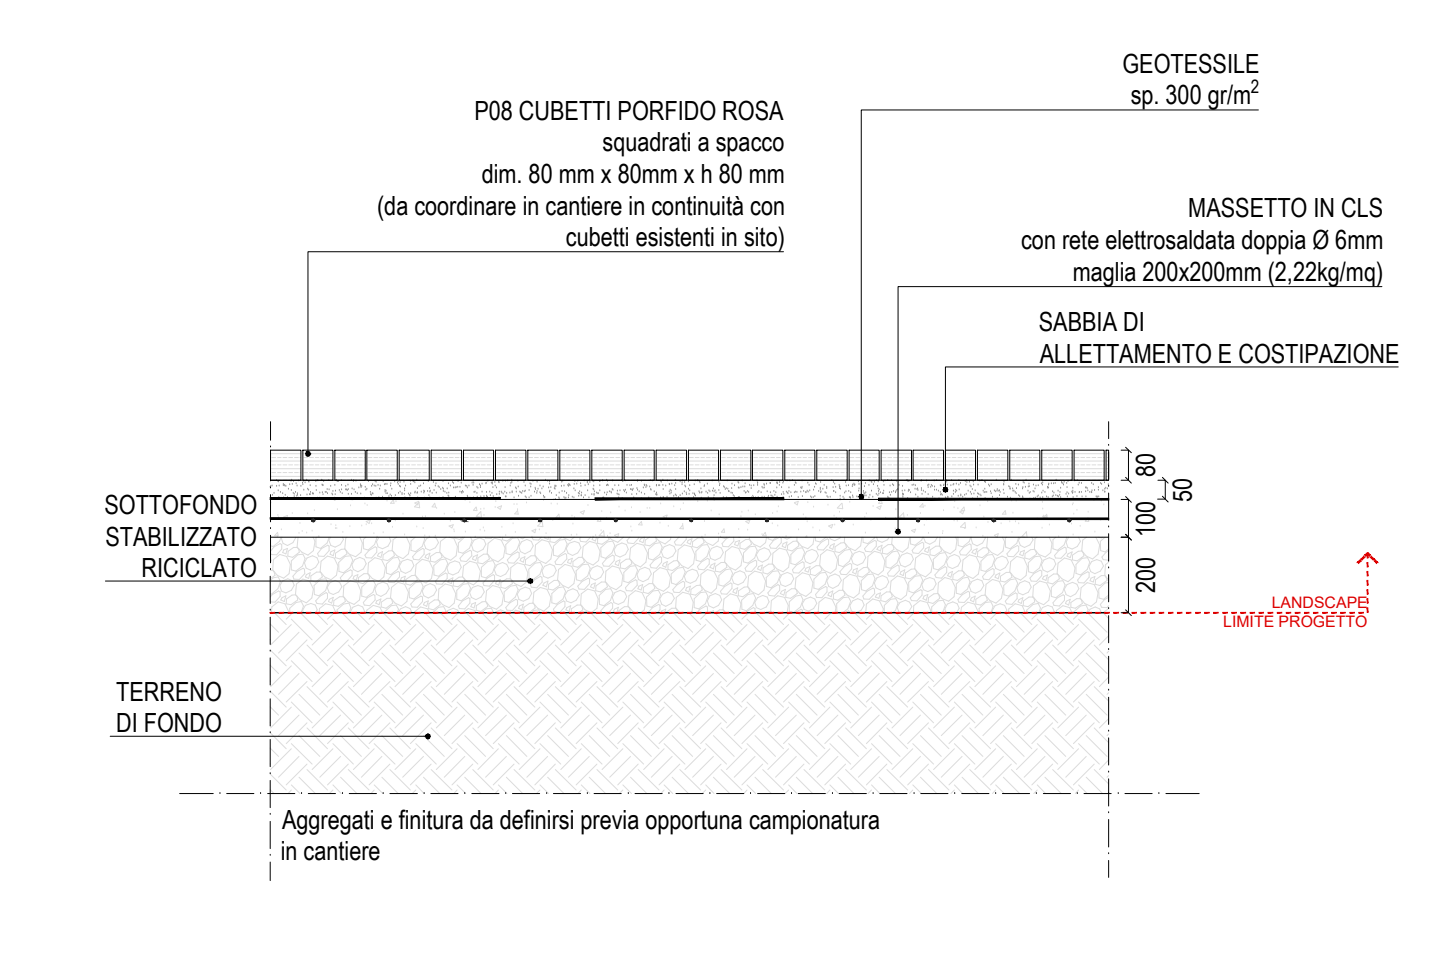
GEOTESSILE
sp. 300 gr/m$^2$

P08 CUBETTI PORFIDO ROSA
squadrati a spacco
dim. 80 mm x 80mm x h 80 mm
(da coordinare in cantiere in continuità con
cubetti esistenti in sito)

MASSETTO IN CLS
con rete elettrosaldata doppia Ø 6mm
maglia 200x200mm (2,22kg/mq)

SABBIA DI
ALLETTAMENTO E COSTIPAZIONE

80
50
100
200

SOTTOFONDO
STABILIZZATO
RICICLATO

LANDSCAPE
LIMITE PROGETTO

TERRENO
DI FONDO

Aggregati e finitura da definirsi previa opportuna campionatura
in cantiere